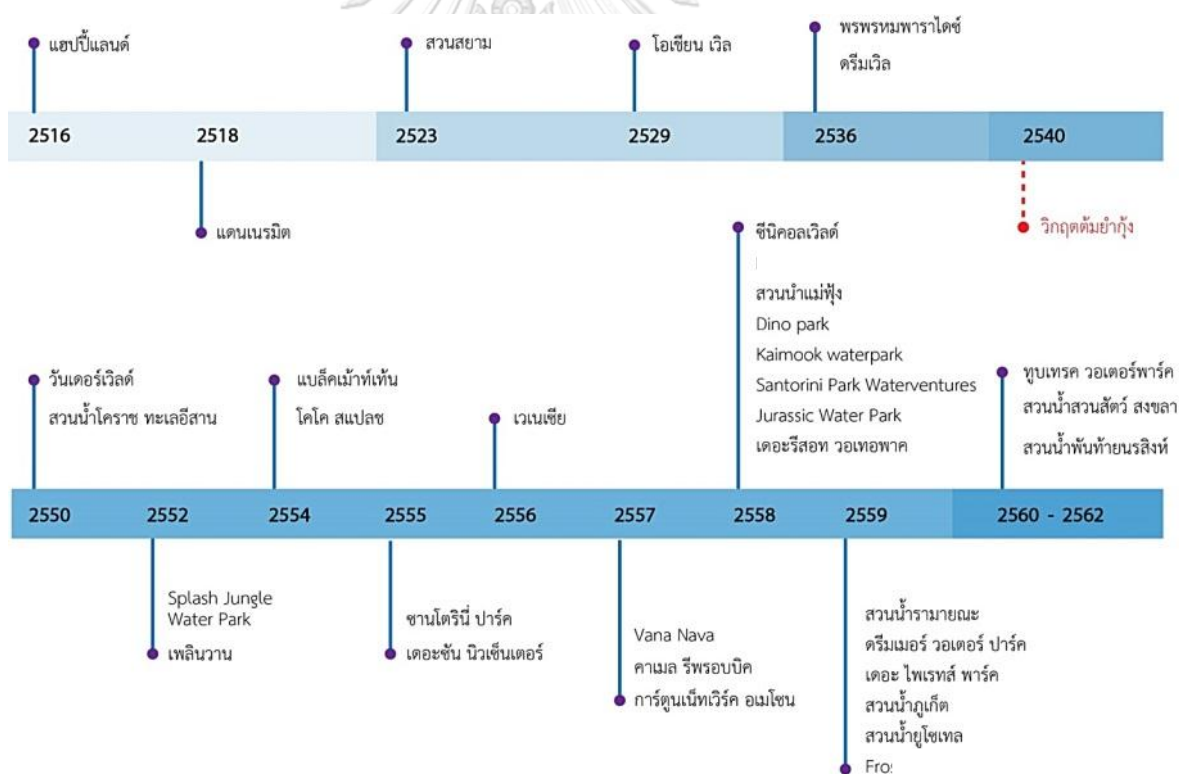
แฮปปี้แลนด์

สวนสยาม

โอเชียน เวิล

พรพรหมพาราไดซ์
ดรีมเวิล

2516

2518

2523

2529

2536

2540

แดนเนรมิต

วิกฤตต้มยำกุ้ง

ซีนิคอลเวิลด์

สวนนำแม่ฟุ้ง
Dino park
Kaimook waterpark
Santorini Park Waterventures
Jurassic Water Park
เดอะรีสอท วอเทอพาค

วันเดอร์เวิลด์
สวนน้ำโคราช ทะเลอีสาน

แบล็คเม้าท์เท้น
โคโค สแปลช

เวเนเซีย

ทูบเทรค วอเตอร์พาร์ค
สวนน้ำสวนสัตว์ สงขลา
สวนน้ำพันท้ายนรสิงห์

2550

2552

2554

2555

2556

2557

2558

2559

2560 - 2562

Splash Jungle Water Park
เพลินวาน

ซานโตรินี่ ปาร์ค
เดอะชัน นิวเซ็นเตอร์

Vana Nava
คาเมล รีพรอบบิค
การ์ตูนเน็ทเวิร์ค อเมโซน

สวนน้ำรามายณะ
ดรีมเมอร์ วอเตอร์ ปาร์ค
เดอะ ไพเรทส์ พาร์ค
สวนน้ำภูเก็ต
สวนน้ำยูโซเทล
Fro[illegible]